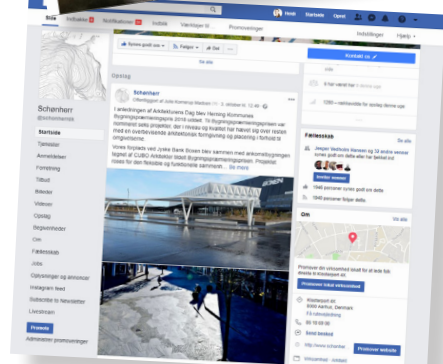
Side Indbakke Notifikationer Indsigt Værktøjer Promoveringer

Henrik Startside Opret

Indstillinger Hjælp

Synes godt om Følger Del

Se alle

Kontakt os

Opslag

Schønherr

Schønherr
@schonherrdk

Startside
Tjenester
Anmeldelser
Fotos
Tilbud
Billeder
Videoer
Opslag
Begivenheder
Om
Fællesskab
Jobs
Opfordringer og annoncer
Instagram feed
Subscribe to Newsletter
Livestream

Promover
Administrer promoveringer

Schønherr
Offentliggjort af Julie ... 2. oktober kl. 12:40

I anledningen af Arkitekturens Dag blev Herning Kommunes Bygningspræmieringspris 2018 uddelt. Til Bygningspræmieringsprisen var nomineret seks projekter, der i niveau og kvalitet har hævet sig over resten med en overbevisende arkitektonisk formgivning og placering i forhold til omgivelserne.

Vores forplads ved Jyske Bank Boxen blev sammen med ankomstbygningen tegnet af CUBO Arkitekter tildelt Bygningspræmieringsprisen. Projektet roses for den flotte og funktionelle sammen... Se mere

Fællesskab
Se alle

Inviter venner

1048 personer synes godt om dette

1045 personer følger dette

Om
Se alle

Promover din virksomhed lokalt for at lade folk tilføje...

Promover lokal virksomhed

Klostergade
8000 Aarhus, Denmark

Send besked

www.schonherr.dk

Promover website